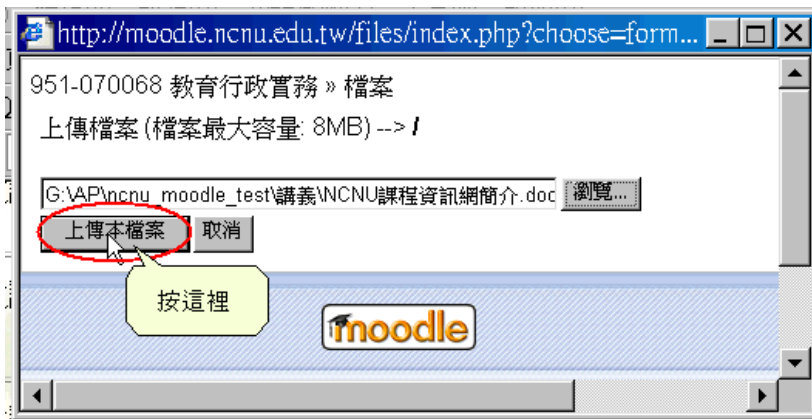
http://moodle.ncnu.edu.tw/files/index.php?choose=form...

951-070068 教育行政實務 » 檔案

上傳檔案 (檔案最大容量: 8MB) --> /

G:\AP\ncnu_moodle_test\講義\NCNU課程資訊網簡介.doc 瀏覽...

上傳本檔案 取消

按這裡

moodle